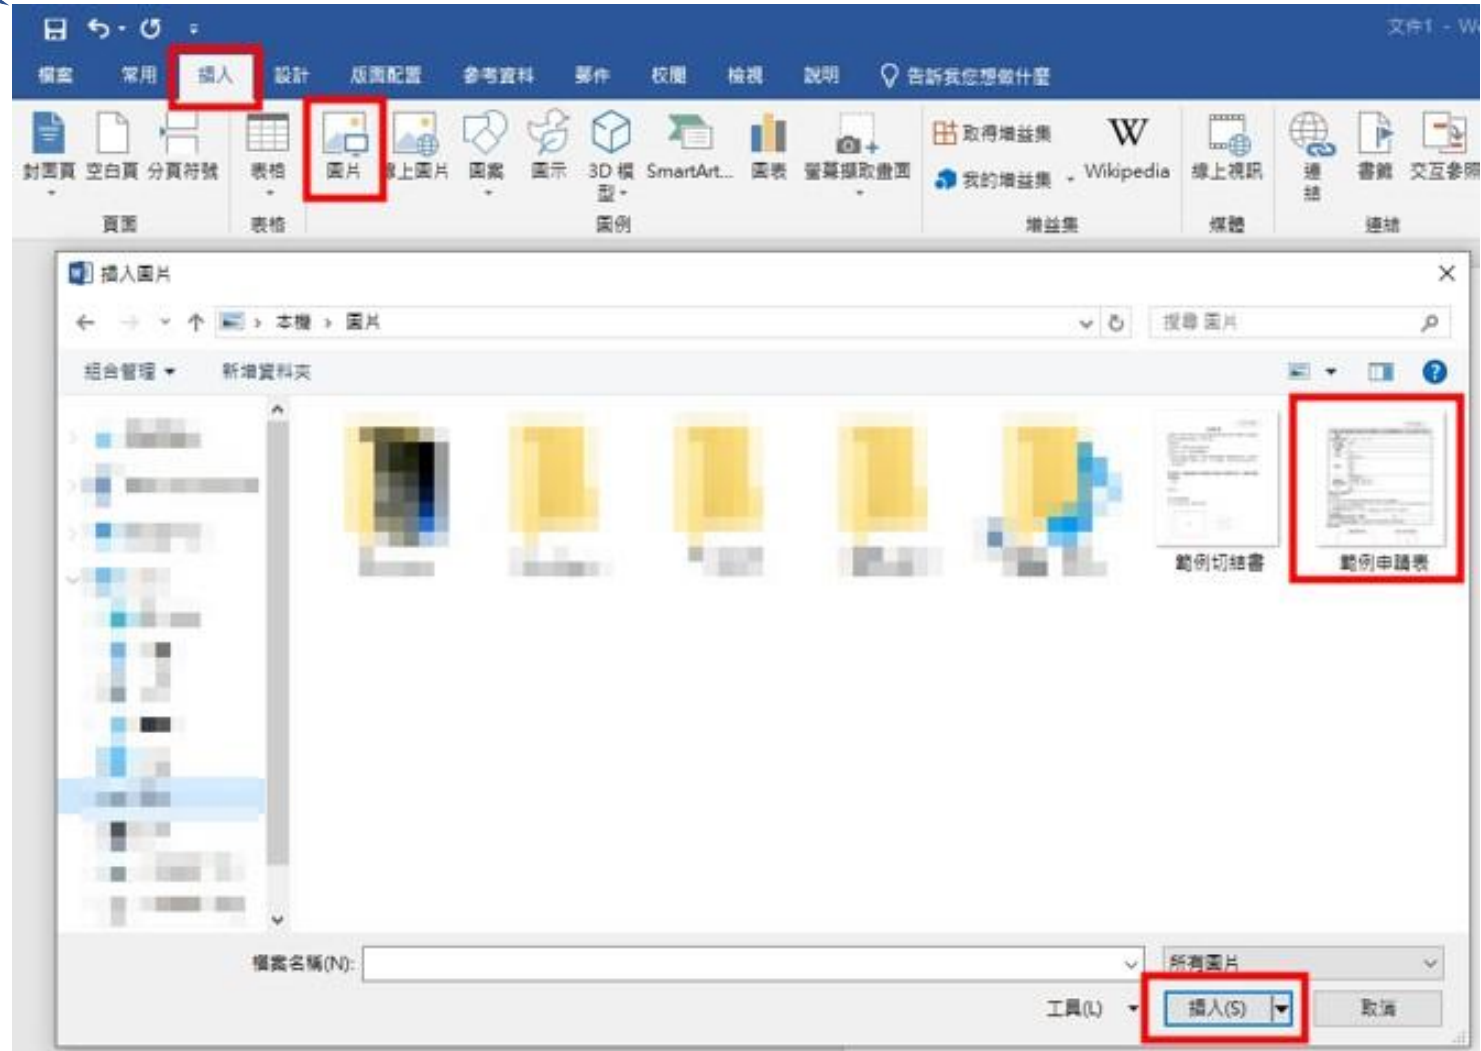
文件1 - W

檔案 常用 插入 設計 版面配置 參考資料 郵件 校閱 檢視 說明 告訴我您想做什麼

封面頁 空白頁 分頁符號
頁面
表格
表格
圖片 線上圖片 圖案 圖示 3D 模型 SmartArt 圖表 螢幕擷取畫面
圖例
取得增益集
我的增益集
Wikipedia
增益集
線上視訊
媒體
連結 書籤 交互參照
連結

插入圖片

本機 › 圖片
搜尋 圖片
組合管理 新增資料夾

範例切結書
範例申請表

檔案名稱(N):
所有圖片
工具(L)
插入(S)
取消